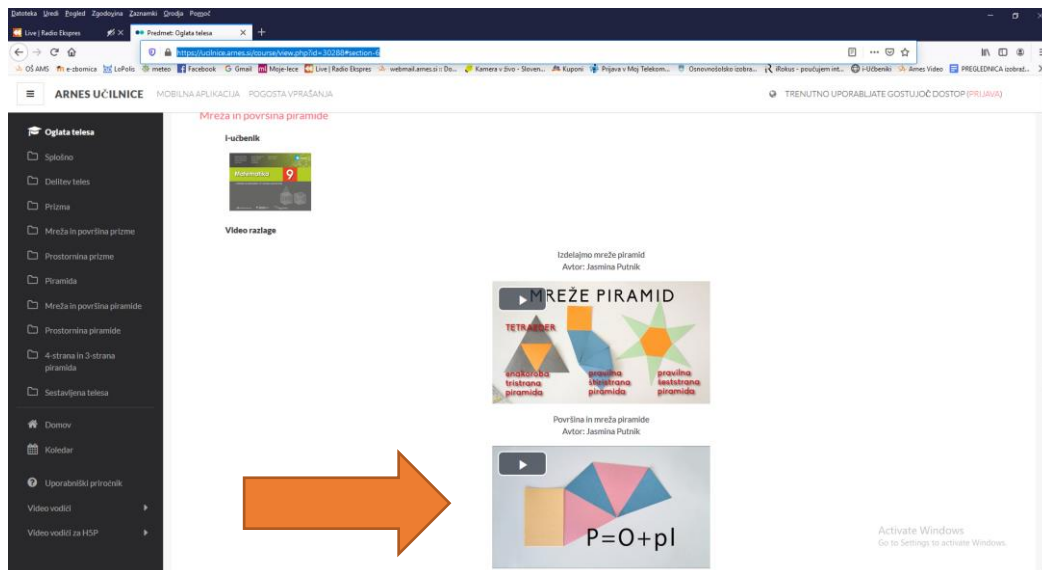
Datoteka Uredi Pogled Zgodovina Zaznamki Orodja Pomoč

Live | Radio Ekspres

Predmet: Oglata telesa

https://ucilnice.arnes.si/course/view.php?id=30288#section-6

OŠ AMS e-zbornica LoPolis meteo Facebook Gmail Moje-lece Live | Radio Ekspres webmail.arnes.si :: Do... Kamera v živo - Sloven... Kuponi Prijava v Moj Telekom... Osnovnošolsko izobra... iRokus - poučujem int... i-Učbeniki Arnes Video PREGLEDNICA izobraž...

ARNES UČILNICE MOBILNA APLIKACIJA POGOSTA VPRAŠANJA

TRENUTNO UPORABLJATE GOSTUJOČ DOSTOP (PRIJAVA)

Oglata telesa

Splošno

Delitev teles

Prizma

Mreža in površina prizme

Prostornina prizme

Piramida

Mreža in površina piramide

Prostornina piramide

4-strana in 3-strana piramida

Sestavljena telesa

Domov

Koledar

Uporabniški priročnik

Video vodiči

Video vodiči za H5P

Mreža in površina piramide

i-učbenik

Matematika 9

Video razlage

Izdelajmo mreže piramid
Avtor: Jasmina Putnik

MREŽE PIRAMID

TETRAEDER

enakoroba tristrana piramida

pravilna šeststrana piramida

pravilna peststrana piramida

Površina in mreža piramide
Avtor: Jasmina Putnik

P=O+pl

Activate Windows
Go to Settings to activate Windows.